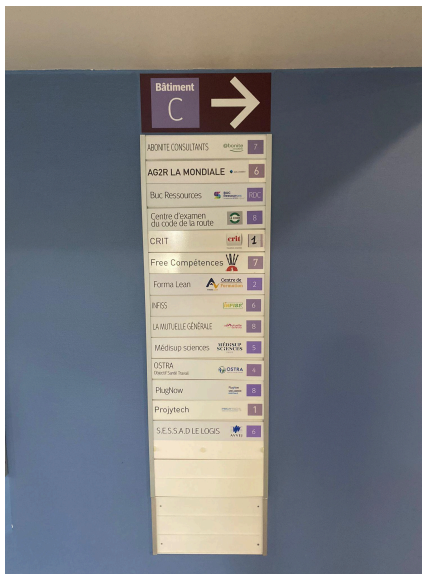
Bâtiment
C

ABONITE CONSULTANTS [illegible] 7
AG2R LA MONDIALE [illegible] 6
Buc Ressources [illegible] RDC
Centre d'examen du code de la route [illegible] 6
CRIT crit 1
Free Compétences 7
Forma Lean Centre de formation 2
INFSS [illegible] 6
LA MUTUELLE GÉNÉRALE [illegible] 6
Médisup sciences MÉDISUP SCIENCES 5
OSTRA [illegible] OSTRA 4
PlugNow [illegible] 6
Projytech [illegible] 1
S.E.S.S.A.D LE LOGIS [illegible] 6